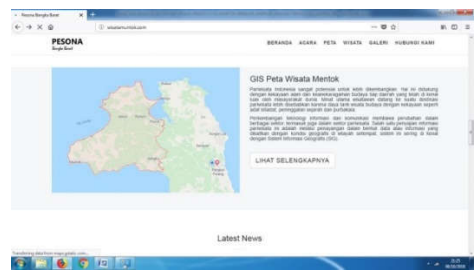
Pesona Bangka Barat

wisatamuntok.com

PESONA
Bangka Barat

BERANDA ACARA PETA WISATA GALERI HUBUNGI KAMI

GIS Peta Wisata Mentok

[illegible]

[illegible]

LIHAT SELENGKAPNYA

Latest News

Transferring data from maps.gstatic.com...